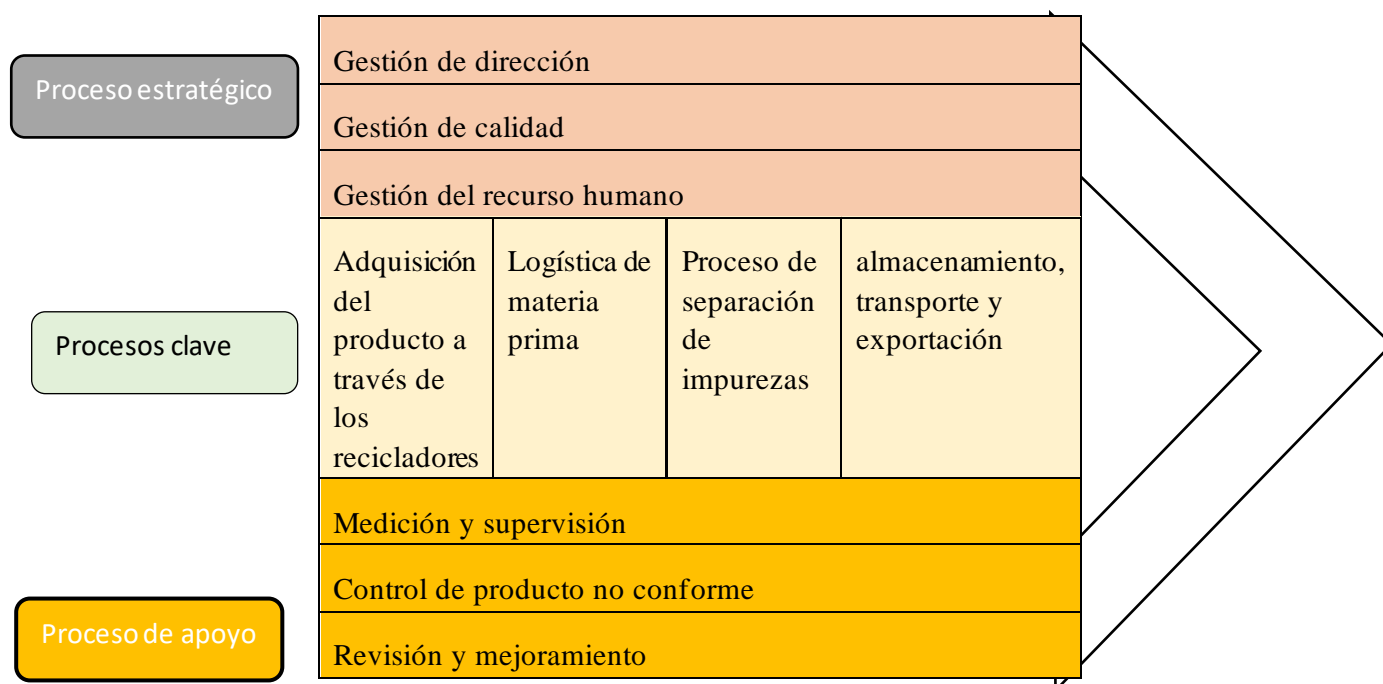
Proceso estratégico

Gestión de dirección

Gestión de calidad

Gestión del recurso humano

Procesos clave

| Adquisición del producto a través de los recicladores | Logística de materia prima | Proceso de separación de impurezas | almacenamiento, transporte y exportación |
|---|---|---|---|

Proceso de apoyo

Medición y supervisión

Control de producto no conforme

Revisión y mejoramiento